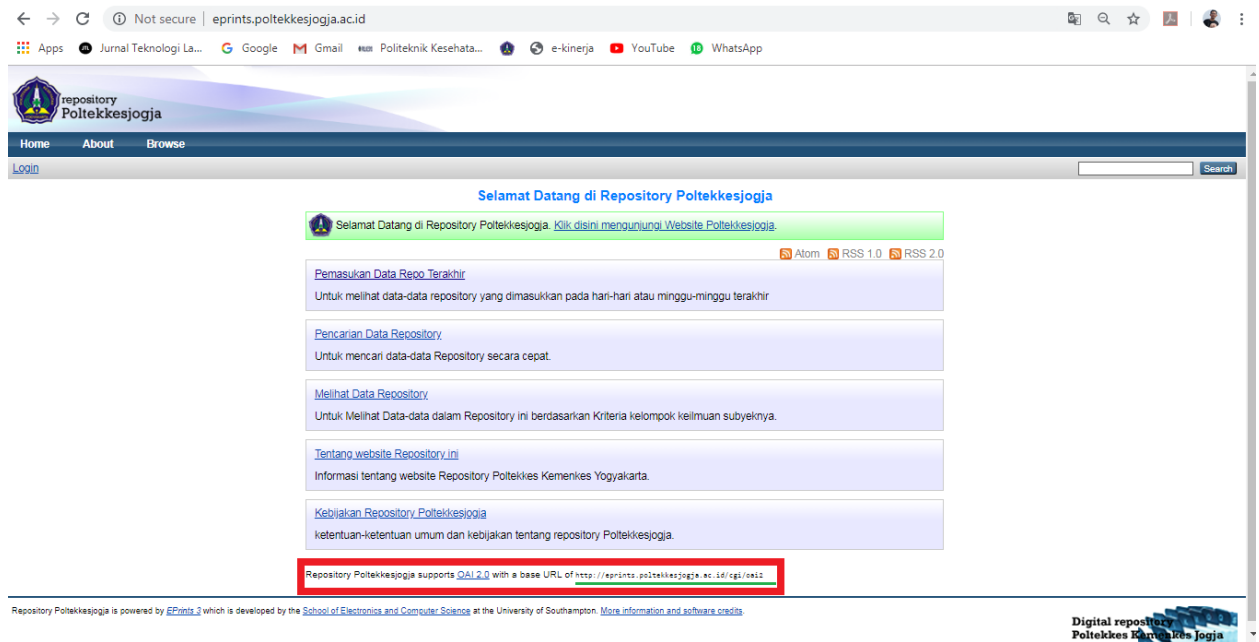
Not secure | eprints.poltekkesjogja.ac.id

Apps Jurnal Teknologi La... Google Gmail Politeknik Kesehata... e-kinerja YouTube WhatsApp

repository Poltekkesjogja

Home About Browse

Login

Search

Selamat Datang di Repository Poltekkesjogja

Selamat Datang di Repository Poltekkesjogja. Klik disini mengunjungi Website Poltekkesjogja.

Atom RSS 1.0 RSS 2.0

Pemasukan Data Repo Terakhir

Untuk melihat data-data repository yang dimasukkan pada hari-hari atau minggu-minggu terakhir

Pencarian Data Repository

Untuk mencari data-data Repository secara cepat.

Melihat Data Repository

Untuk Melihat Data-data dalam Repository ini berdasarkan Kriteria kelompok keilmuan subyeknya.

Tentang website Repository ini

Informasi tentang website Repository Poltekkes Kemenkes Yogyakarta.

Kebijakan Repository Poltekkesjogja

ketentuan-ketentuan umum dan kebijakan tentang repository Poltekkesjogja.

Repository Poltekkesjogja supports OAI 2.0 with a base URL of http://eprints.poltekkesjogja.ac.id/cgi/oai2

Repository Poltekkesjogja is powered by EPrints 3 which is developed by the School of Electronics and Computer Science at the University of Southampton. More information and software credits.

Digital repository Poltekkes Kemenkes Jogja